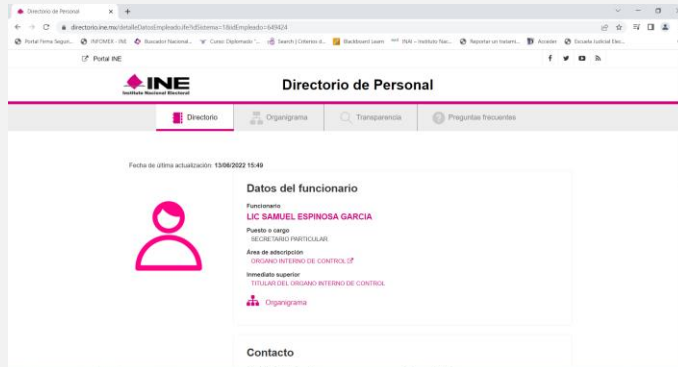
Directorio de Personal × +

directorio.ine.mx/detalleDatosEmpleado.ife?idSistema=18idEmpleado=649424

Portal Firma Segura... INFOMEX - INE Buscador Nacional... Curso: Diplomado "... Search | Criterios d... Blackboard Learn INAI – Instituto Naci... Reportar un Incident... Acceder Escuela Judicial Elec...

Portal INE

INE Instituto Nacional Electoral

Directorio de Personal

Directorio Organigrama Transparencia Preguntas frecuentes

Fecha de última actualización: 13/06/2022 15:49

Datos del funcionario

Funcionario
LIC SAMUEL ESPINOSA GARCIA

Puesto o cargo
SECRETARIO PARTICULAR

Área de adscripción
ORGANO INTERNO DE CONTROL

Inmediato superior
TITULAR DEL ORGANO INTERNO DE CONTROL

Organigrama

Contacto